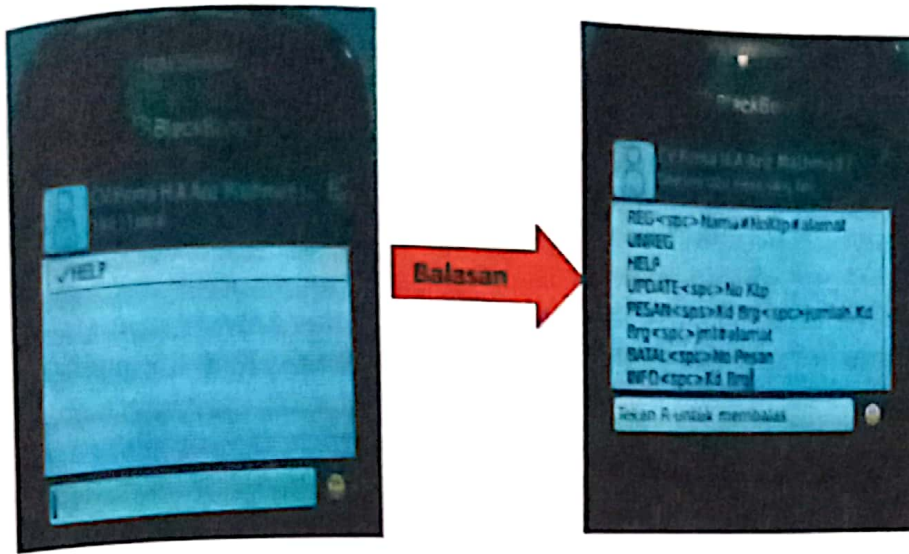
BlackBerry

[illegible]

✓HELP

Balasan

BlackBerry

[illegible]

REG<spc>Nama#NoKtp#alamat
UNREG
HELP
UPDATE<spc>No Ktp
PESAN<spc>Kd Brg<spc>jumlah Kd Brg<spc>jml#alamat
BATAL<spc>No Pesan
INFO<spc>Kd Brg

Tekan R untuk membalas